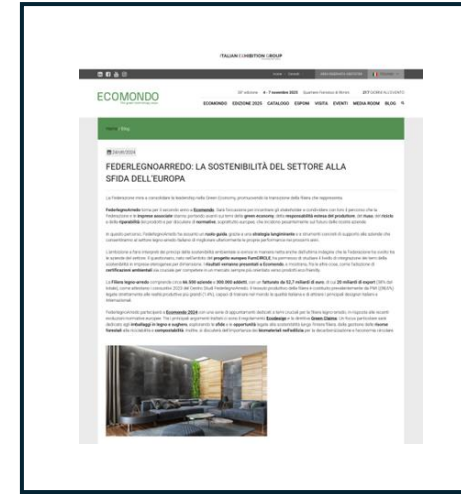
ITALIAN EXHIBITION GROUP

ECOMONDO
The green technology expo

ECOMONDO EDIZIONE 2025 CATALOGO ESPONI VISITA EVENTI MEDIA ROOM BLOG

Home / Blog

24/08/2024

FEDERLEGNOARREDO: LA SOSTENIBILITÀ DEL SETTORE ALLA SFIDA DELL'EUROPA

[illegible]